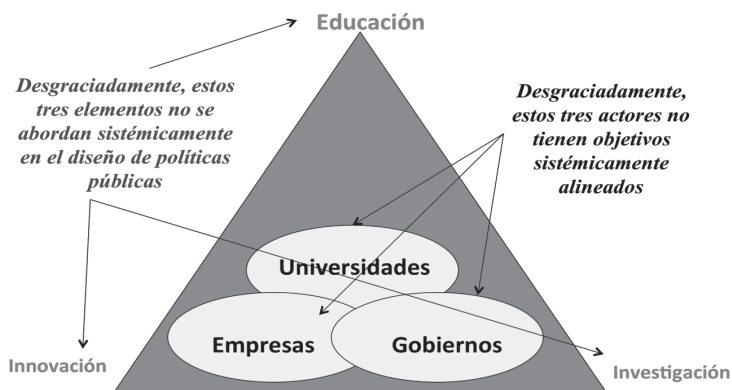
Educación

Desgraciadamente, estos tres elementos no se abordan sistémicamente en el diseño de políticas públicas

Desgraciadamente, estos tres actores no tienen objetivos sistémicamente alineados

Universidades

Empresas

Gobiernos

Innovación

Investigación